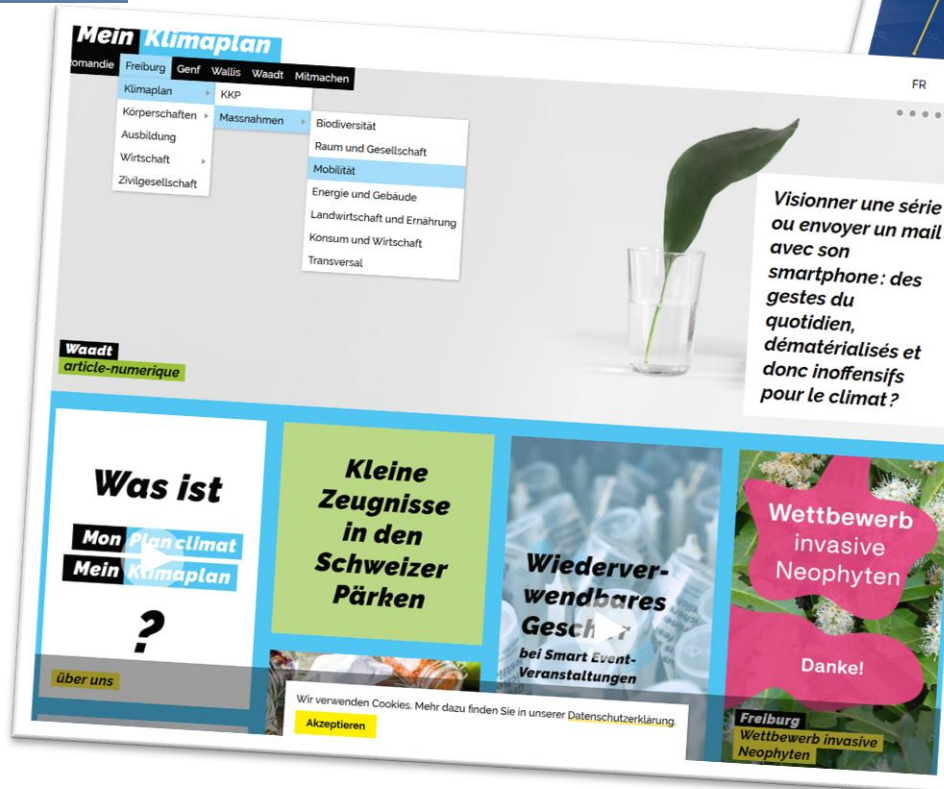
Mein Klimaplan

omandie Freiburg Genf Wallis Waadt Mitmachen

FR

Klimaplan
Körperschaften
Ausbildung
Wirtschaft
Zivilgesellschaft

KKP
Massnahmen

Biodiversität
Raum und Gesellschaft
Mobilität
Energie und Gebäude
Landwirtschaft und Ernährung
Konsum und Wirtschaft
Transversal

Visionner une série ou envoyer un mail avec son smartphone : des gestes du quotidien, dématérialisés et donc inoffensifs pour le climat ?

Waadt
article-numerique

Was ist
Mon Plan climat
Mein Klimaplan
?

über uns

Kleine Zeugnisse in den Schweizer Pärken

Wiederverwendbares Gesch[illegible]
bei Smart Event-Veranstaltungen

Wettbewerb invasive Neophyten

Danke!

Freiburg
Wettbewerb invasive Neophyten

Wir verwenden Cookies. Mehr dazu finden Sie in unserer Datenschutzerklärung.
Akzeptieren